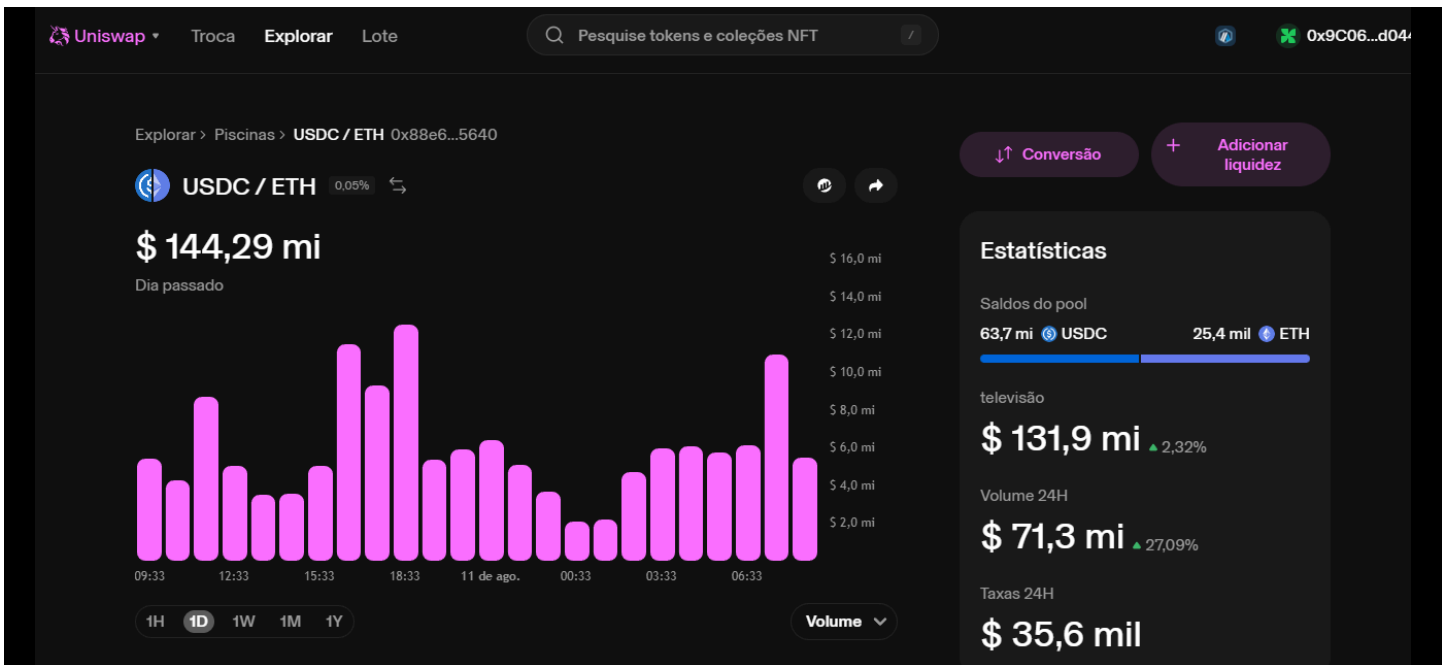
Uniswap ▾ Troca Explorar Lote

Pesquise tokens e coleções NFT /

0x9C06...d04

Explorar › Piscinas › USDC / ETH 0x88e6...5640

USDC / ETH 0,05%

↓↑ Conversão

+ Adicionar liquidez

$ 144,29 mi

Dia passado

$ 16,0 mi
$ 14,0 mi
$ 12,0 mi
$ 10,0 mi
$ 8,0 mi
$ 6,0 mi
$ 4,0 mi
$ 2,0 mi

09:33 12:33 15:33 18:33 11 de ago. 00:33 03:33 06:33

1H 1D 1W 1M 1Y

Volume

Estatísticas

Saldos do pool

63,7 mi USDC 25,4 mil ETH

televisão

$ 131,9 mi ▲ 2,32%

Volume 24H

$ 71,3 mi ▲ 27,09%

Taxas 24H

$ 35,6 mil